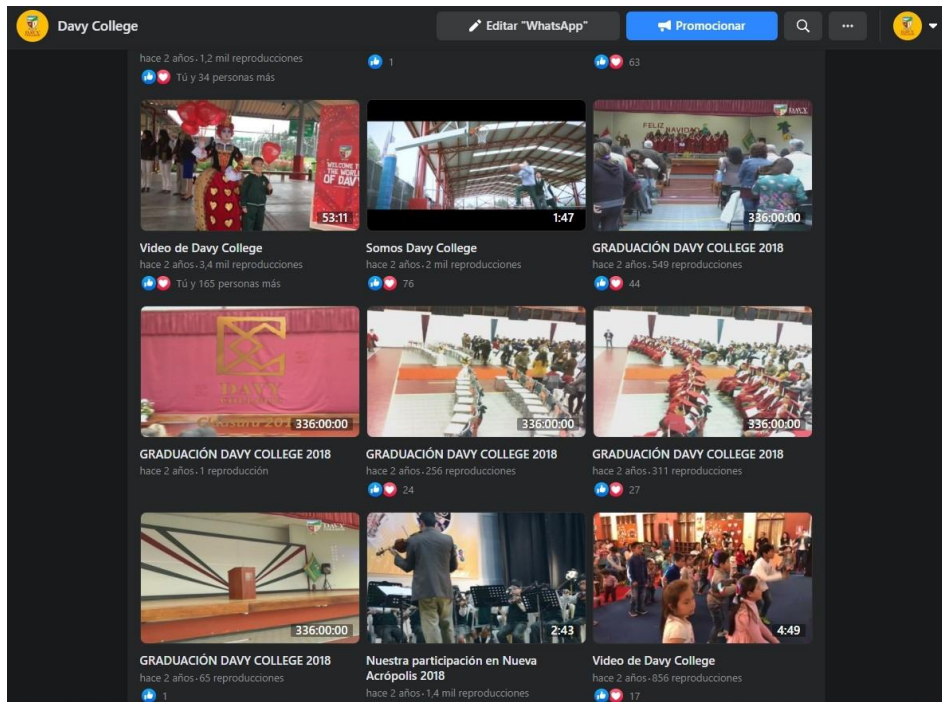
Davy College
Editar "WhatsApp"
Promocionar
···

hace 2 años · 1,2 mil reproducciones
Tú y 34 personas más
1
63

53:11
WELCOME TO THE WORLD OF DAVY
Video de Davy College
hace 2 años · 3,4 mil reproducciones
Tú y 165 personas más

1:47
Somos Davy College
hace 2 años · 2 mil reproducciones
76

FELIZ NAVIDAD
336:00:00
GRADUACIÓN DAVY COLLEGE 2018
hace 2 años · 549 reproducciones
44

DAVY
336:00:00
GRADUACIÓN DAVY COLLEGE 2018
hace 2 años · 1 reproducción

336:00:00
GRADUACIÓN DAVY COLLEGE 2018
hace 2 años · 256 reproducciones
24

336:00:00
GRADUACIÓN DAVY COLLEGE 2018
hace 2 años · 311 reproducciones
27

DAVY
336:00:00
GRADUACIÓN DAVY COLLEGE 2018
hace 2 años · 65 reproducciones
1

2:43
Nuestra participación en Nueva Acrópolis 2018
hace 2 años · 1,4 mil reproducciones

4:49
Video de Davy College
hace 2 años · 856 reproducciones
17